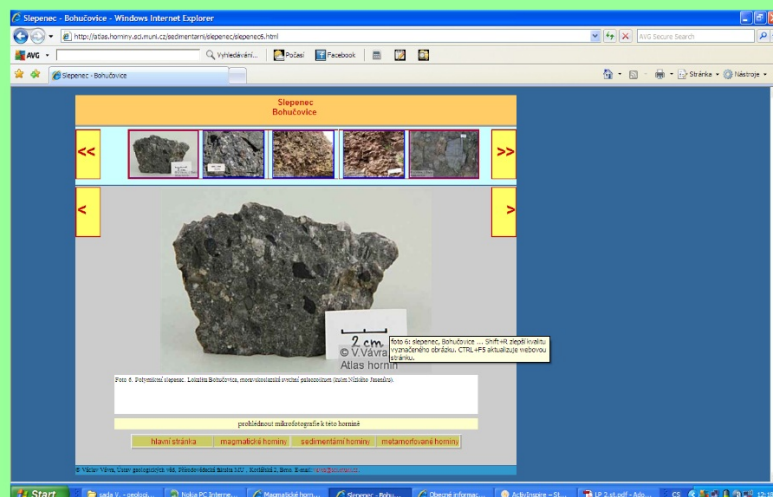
Slepenec - Bohučovice - Windows Internet Explorer

http://atlas.horniny.sci.muni.cz/sedimentarni/slepenec/slepenec6.html

AVG Secure Search

AVG

Vyhledávání...

Počasí

Facebook

Slepenec - Bohučovice

Stránka

Nástroje

Slepenec
Bohučovice

<<

>>

<

>

2 cm

© V.Vávra
Atlas hornin

foto 6: slepenec, Bohučovice ... Shift+R zlepší kvalitu vyznačeného obrázku, CTRL+F5 aktualizuje webovou stránku.

Foto 6. Polymiktní slepenec. Lokalita Bohučovice, stáří spodnokarbonské (kulm, Nízkého Jeseníku).

prohlédnout mikrofotografie k této hornině

hlavní stránka | magmatické horniny | sedimentární horniny | metamorfované horniny

© Václav Vávra, Ústav geologických věd, Přírodovědecká fakulta MU, Kotlářská 2, Brno. E-mail: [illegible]

Start

sada V. - geologi...

Nokia PC Internet...

Magmatické horn...

Slepenec - Bohu...

Obecné informac...

AdbInspire - St...

LP 2 st.pdf - Ado...

CS

12:1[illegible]